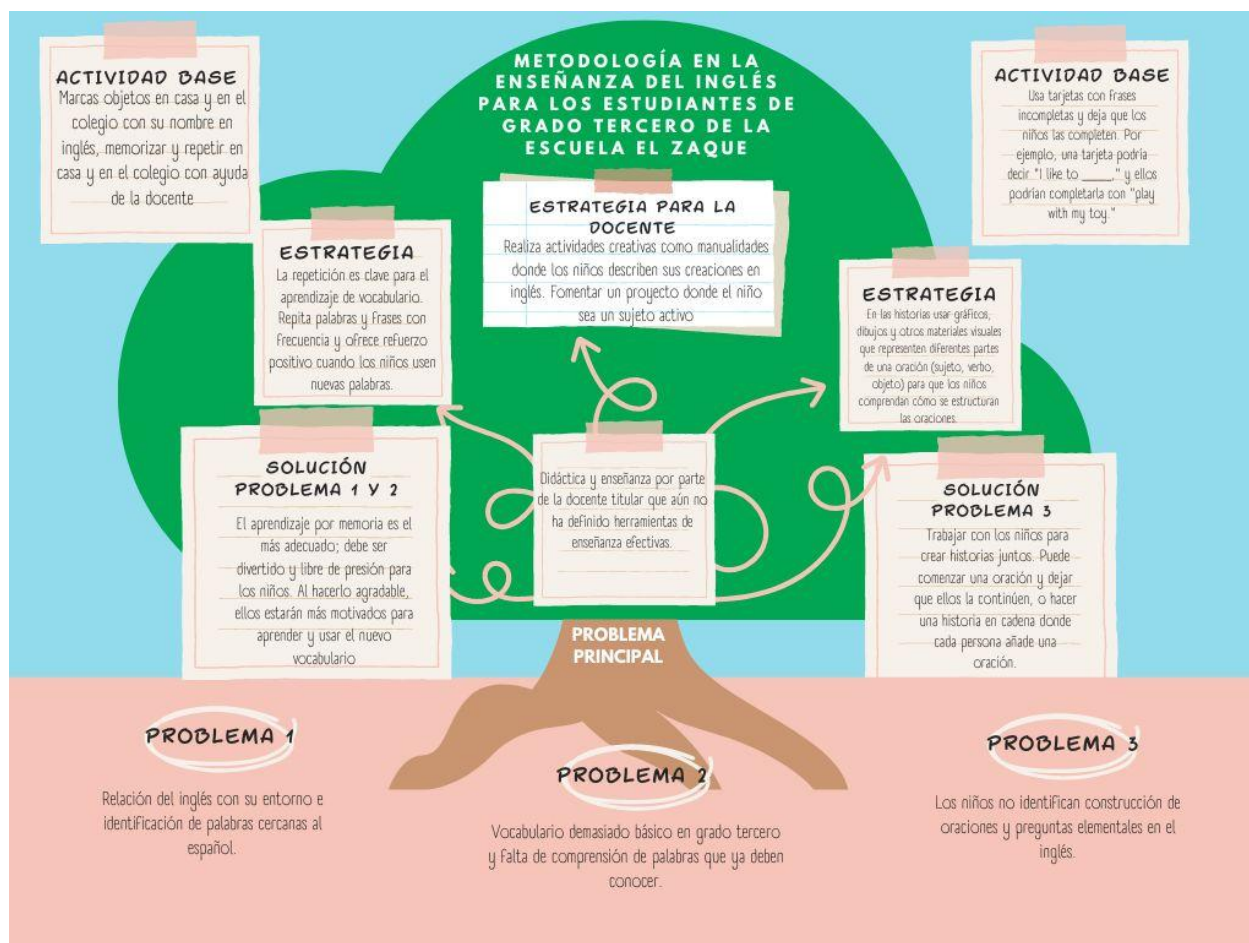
ACTIVIDAD BASE
Marcas objetos en casa y en el colegio con su nombre en inglés, memorizar y repetir en casa y en el colegio con ayuda de la docente

METODOLOGÍA EN LA ENSEÑANZA DEL INGLÉS PARA LOS ESTUDIANTES DE GRADO TERCERO DE LA ESCUELA EL ZAQUE

ACTIVIDAD BASE
Usa tarjetas con frases incompletas y deja que los niños las completen. Por ejemplo, una tarjeta podría decir "I like to _____." y ellos podrían completarla con "play with my toy."

ESTRATEGIA PARA LA DOCENTE
Realiza actividades creativas como manualidades donde los niños describen sus creaciones en inglés. Fomentar un proyecto donde el niño sea un sujeto activo

ESTRATEGIA
La repetición es clave para el aprendizaje de vocabulario. Repita palabras y frases con frecuencia y ofrece refuerzo positivo cuando los niños usen nuevas palabras.

ESTRATEGIA
En las historias usar gráficos, dibujos y otros materiales visuales que representen diferentes partes de una oración (sujeto, verbo, objeto) para que los niños comprendan cómo se estructuran las oraciones.

SOLUCIÓN PROBLEMA 1 Y 2
El aprendizaje por memoria es el más adecuado; debe ser divertido y libre de presión para los niños. Al hacerlo agradable, ellos estarán más motivados para aprender y usar el nuevo vocabulario

Didáctica y enseñanza por parte de la docente titular que aún no ha definido herramientas de enseñanza efectivas.

SOLUCIÓN PROBLEMA 3
Trabajar con los niños para crear historias juntos. Puede comenzar una oración y dejar que ellos la continúen, o hacer una historia en cadena donde cada persona añade una oración.

PROBLEMA PRINCIPAL

PROBLEMA 1
Relación del inglés con su entorno e identificación de palabras cercanas al español.

PROBLEMA 2
Vocabulario demasiado básico en grado tercero y falta de comprensión de palabras que ya deben conocer.

PROBLEMA 3
Los niños no identifican construcción de oraciones y preguntas elementales en el inglés.